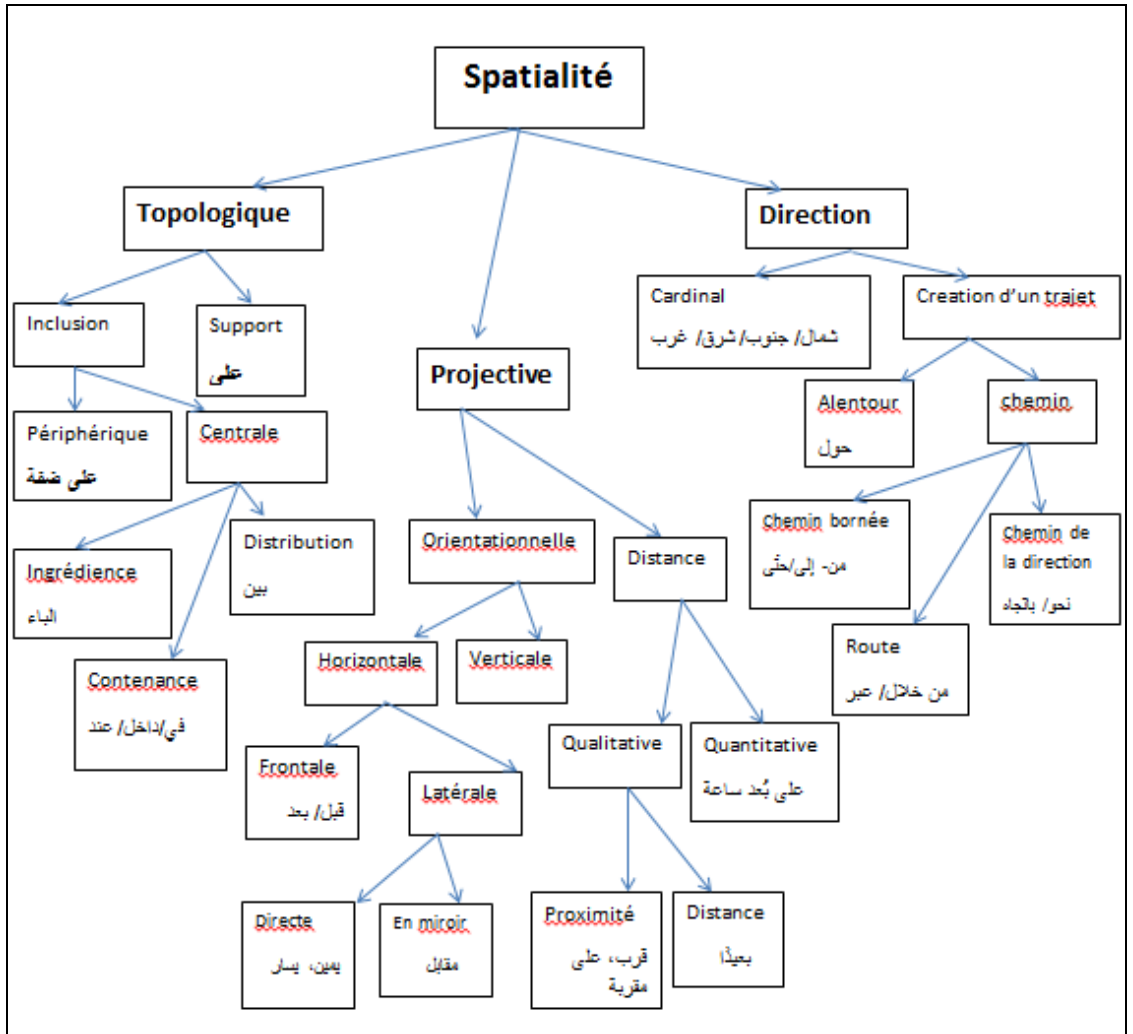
Spatialité

Topologique

Inclusion

Support
على

Périphérique
على ضفة

Centrale

Ingrédience
الباء

Distribution
بين

Contenance
في/داخل/ عند

Projective

Orientationnelle

Horizontale

Verticale

Frontale
قبل/ بعد

Latérale

Directe
يمين، يسار

En miroir
مقابل

Distance

Qualitative

Quantitative
على بُعد ساعة

Proximité
قرب، على مقربة

Distance
بعيدًا

Direction

Cardinal
شمال/ جنوب/ شرق/ غرب

Creation d'un trajet

Alentour
حول

chemin

Chemin bornée
من- إلى/حتّى

Chemin de la direction
نحو/ باتجاه

Route
من خلال/ عبر